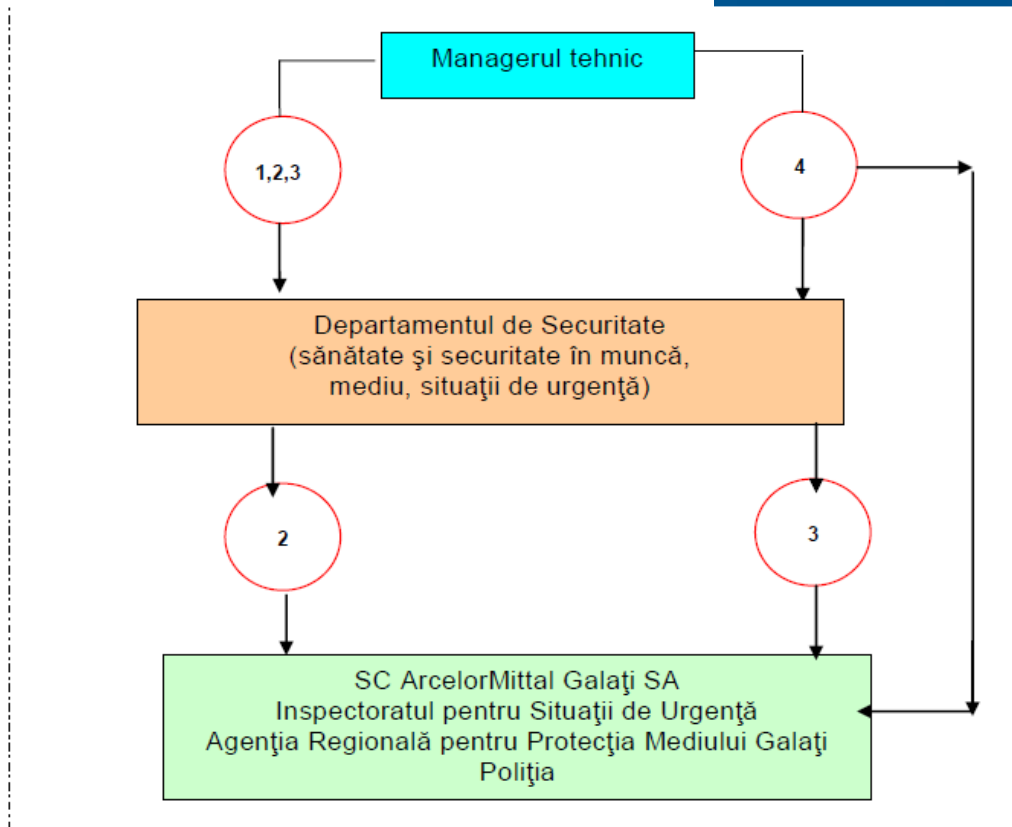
Managerul tehnic

1,2,3

4

Departamentul de Securitate
(sănătate şi securitate în muncă,
mediu, situaţii de urgenţă)

2

3

SC ArcelorMittal Galaţi SA
Inspectoratul pentru Situaţii de Urgenţă
Agenţia Regională pentru Protecţia Mediului Galaţi
Poliţia